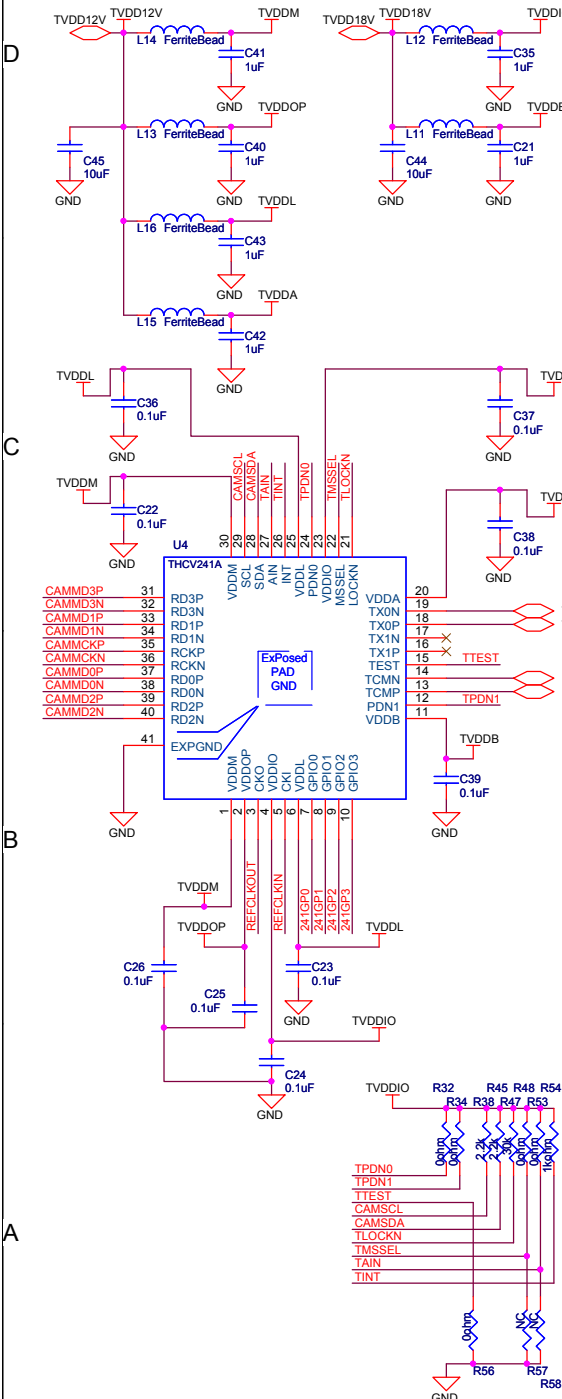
D

TVDD12V TVDD12V
L14 FerriteBead
TVDDM
C41
1uF
GND
L13 FerriteBead
TVDDOP
C45
10uF
GND
C40
1uF
GND
L16 FerriteBead
TVDDL
C43
1uF
GND
L15 FerriteBead
TVDDA
C42
1uF
GND

TVDD18V TVDD18V
L12 FerriteBead
TVDDI
C35
1uF
GND
L11 FerriteBead
TVDDE
C44
10uF
GND
C21
1uF
GND

C

TVDDL
C36
0.1uF
GND
TVD
C37
0.1uF
GND
TVDDM
C22
0.1uF
GND
TVD
C38
0.1uF
GND

CAMSCL CAMSDA TAIN TINT TPDN0 TMSSEL TLOCKN
30 29 28 27 26 25 24 23 22 21
U4
THCV241A
VDDM SCL SDA AIN INT VDDL PDN0 VDDIO MSSEL LOCKN

CAMMD3P 31 RD3P
CAMMD3N 32 RD3N
CAMMD1P 33 RD1P
CAMMD1N 34 RD1N
CAMMCKP 35 RCKP
CAMMCKN 36 RCKN
CAMMD0P 37 RD0P
CAMMD0N 38 RD0N
CAMMD2P 39 RD2P
CAMMD2N 40 RD2N
41 EXPGND

ExPosed
PAD
GND

VDDA 20
TX0N 19
TX0P 18
TX1N 17
TX1P 16
TEST 15 TTEST
TCMN 14
TCMP 13
PDN1 12 TPDN1
VDDB 11
TVDDB
C39
0.1uF
GND

VDDM VDDOP CKO VDDIO CKI VDDL GPIO0 GPIO1 GPIO2 GPIO3
1 2 3 4 5 6 7 8 9 10
GND

B

REFCLKOUT REFCLKIN 241GP0 241GP1 241GP2 241GP3
TVDDM
TVDDOP
TVDDL
C26
0.1uF
C23
0.1uF
GND
C25
0.1uF
TVDDIO
C24
0.1uF
GND

A

TVDDIO
R32 R34 R38 R45 R47 R48 R53 R54
0ohm 0ohm 2.2k 2.2k 10k 0ohm 0ohm 1kohm
TPDN0
TPDN1
TTEST
CAMSCL
CAMSDA
TLOCKN
TMSSEL
TAIN
TINT
0ohm NC NC
GND
R56 R57 R58